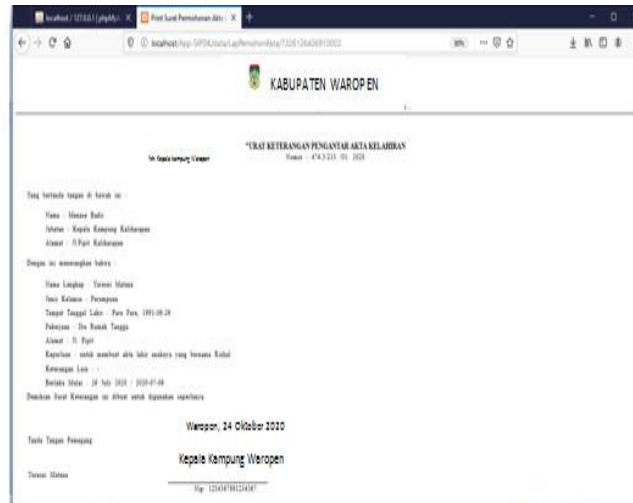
localhost / 127.0.0.1 | phpMyA ✕ | Print Surat Permohonan Akta ✕ | +

localhost/App-SIPDK/data/LapPermohonAkta/73261264069102

KABUPATEN WAROPEN

*URAT KETERANGAN PENGANTAR AKTA KELAHIRAN
Nomor : 474.3/233 /01 2020

Yth Kepala Kampung Waropen

Yang bertanda tangan di bawah ini :

Nama : Hemase Radi
Jabatan : Kepala Kampung Kaiharapan
Alamat : Il.Pipit Kaiharapan

Dengan ini menerangkan bahwa :

Nama Lengkap : Yoweni Mataua
Jenis Kelamin : Perempuan
Tempat Tanggal Lahir : Paro Paro, 1991-06-28
Pekerjaan : Ibu Rumah Tangga
Alamat : Jl. Pipit
Keperluan : untuk membuat akta lahir anaknya yang bernama Richal
Keterangan Lain : -
Berlaku Mulai : 28 July 2020 / 2020-07-08

Demikian Surat Keterangan ini dibuat untuk digunakan seperlunya

Waropen, 24 Oktober 2020

Tanda Tangan Pemegang

Kepala Kampung Waropen

Yoweni Mataua

Nip. 1234567891234567